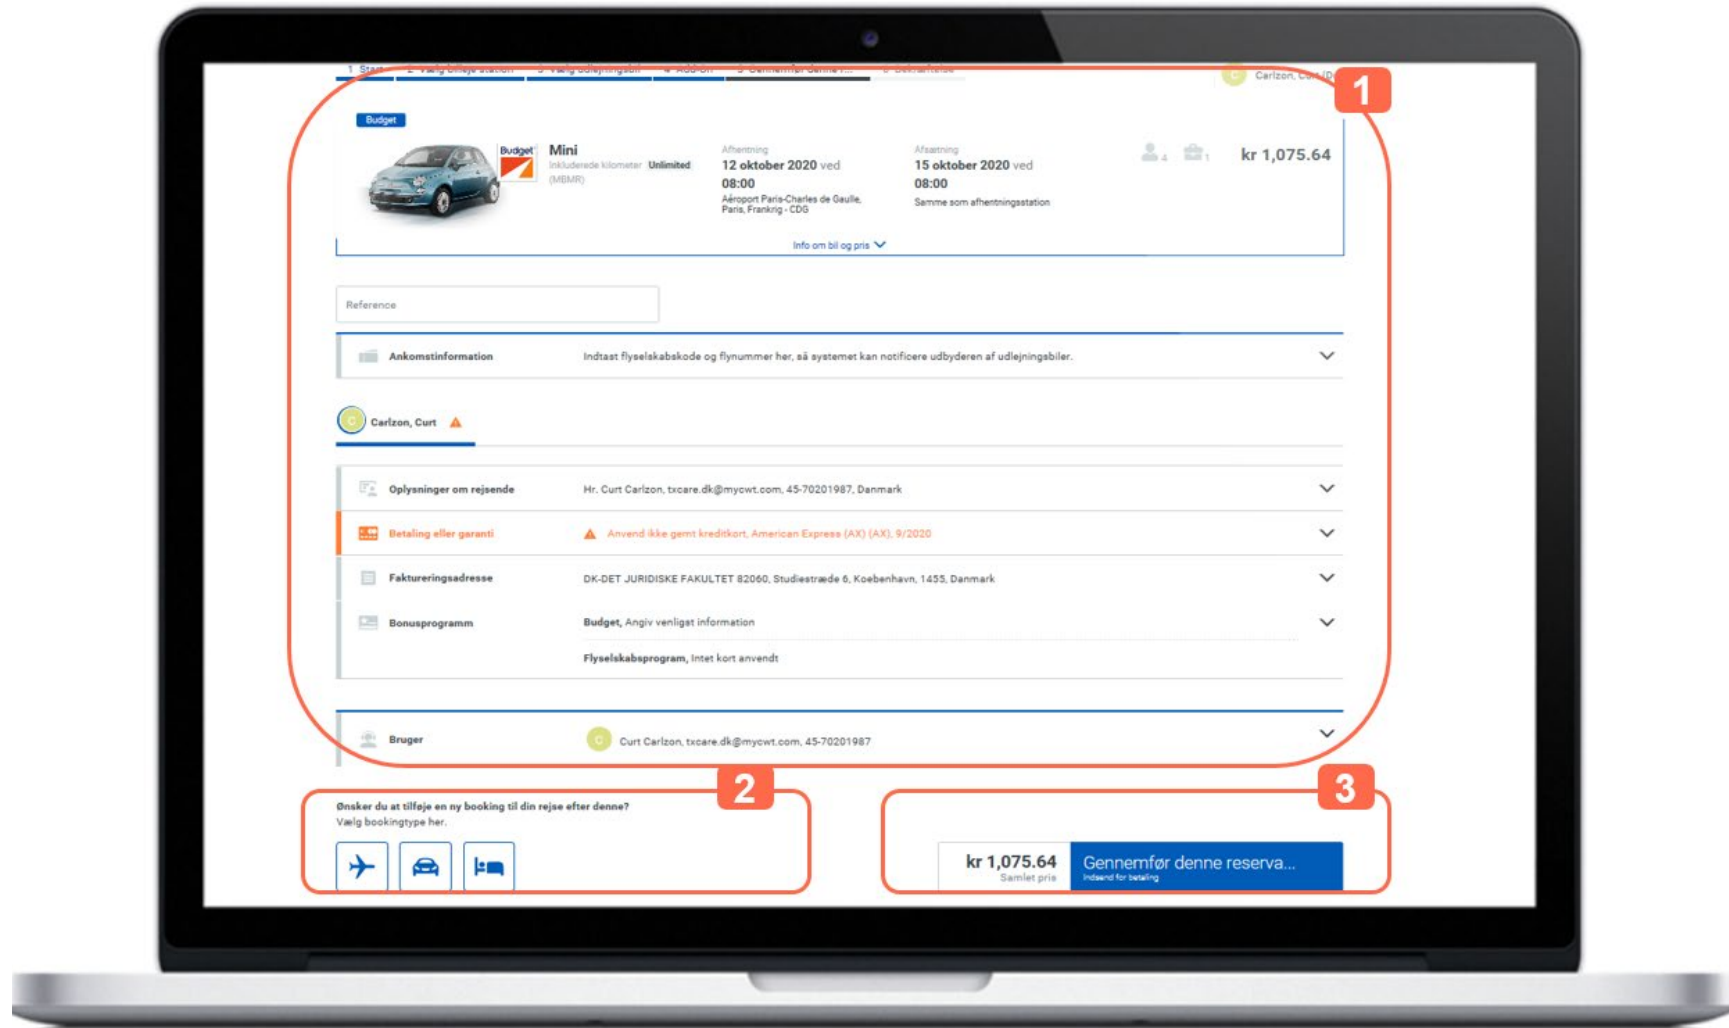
1 Start 2 Vælg billeje station 3 Vælg udlejningsbil 4 Add-on 5 Gennemfør denne r... 6 Bekræftelse

Carlzon, Curt

1

Budget

Budget

Mini
Inkluderede kilometer Unlimited
(MBMR)

Afhentning
12 oktober 2020 ved
08:00
Aéroport Paris-Charles de Gaulle, Paris, Frankrig - CDG

Afsætning
15 oktober 2020 ved
08:00
Samme som afhentningsstation

4 1

kr 1,075.64

Info om bil og pris

Reference

Ankomstinformation
Indtast flyselskabskode og flynummer her, så systemet kan notificere udbyderen af udlejningsbiler.

C Carlzon, Curt

Oplysninger om rejsende
Hr. Curt Carlzon, txcare.dk@mycwt.com, 45-70201987, Danmark

Betaling eller garanti
Anvend ikke gemt kreditkort, American Express (AX) (AX), 9/2020

Faktureringsadresse
DK-DET JURIDISKE FAKULTET 82060, Studiestræde 6, Koebenhavn, 1455, Danmark

Bonusprogramm
Budget, Angiv venligst information
Flyselskabsprogram, Intet kort anvendt

Bruger
C Curt Carlzon, txcare.dk@mycwt.com, 45-70201987

2

Ønsker du at tilføje en ny booking til din rejse efter denne?
Vælg bookingtype her.

3

kr 1,075.64
Samlet pris

Gennemfør denne reserva...
Indsend for betaling